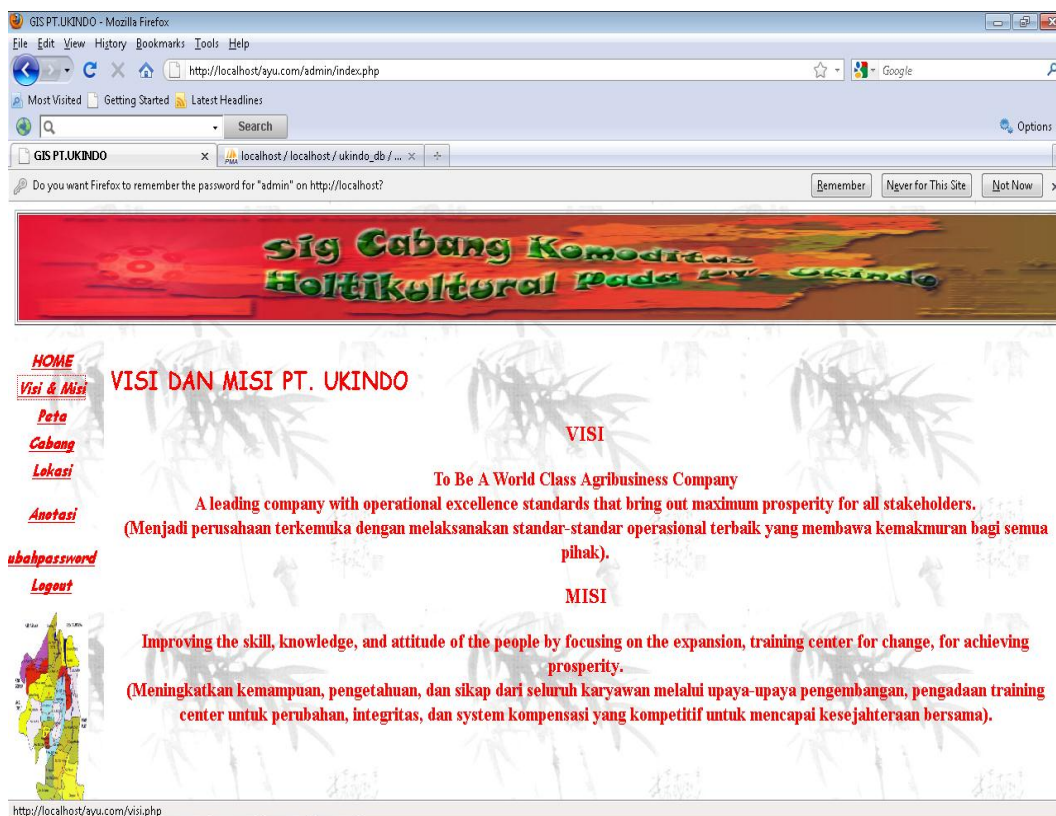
GIS PT.UKINDO - Mozilla Firefox

File Edit View History Bookmarks Tools Help

http://localhost/ayu.com/admin/index.php

Google

Most Visited Getting Started Latest Headlines

Search

Options

GIS PT.UKINDO

localhost / localhost / ukindo_db / ...

Do you want Firefox to remember the password for "admin" on http://localhost?

Remember

Never for This Site

Not Now

Sig Cabang Komoditas Holtikultural Pada PT. Ukindo

HOME

Visi & Misi

Peta Cabang

Lokasi

Anotasi

ubahpassword

Logout

VISI DAN MISI PT. UKINDO

VISI

To Be A World Class Agribusiness Company

A leading company with operational excellence standards that bring out maximum prosperity for all stakeholders.

(Menjadi perusahaan terkemuka dengan melaksanakan standar-standar operasional terbaik yang membawa kemakmuran bagi semua pihak).

MISI

Improving the skill, knowledge, and attitude of the people by focusing on the expansion, training center for change, for achieving prosperity.

(Meningkatkan kemampuan, pengetahuan, dan sikap dari seluruh karyawan melalui upaya-upaya pengembangan, pengadaan training center untuk perubahan, integritas, dan system kompensasi yang kompetitif untuk mencapai kesejahteraan bersama).

http://localhost/ayu.com/visi.php